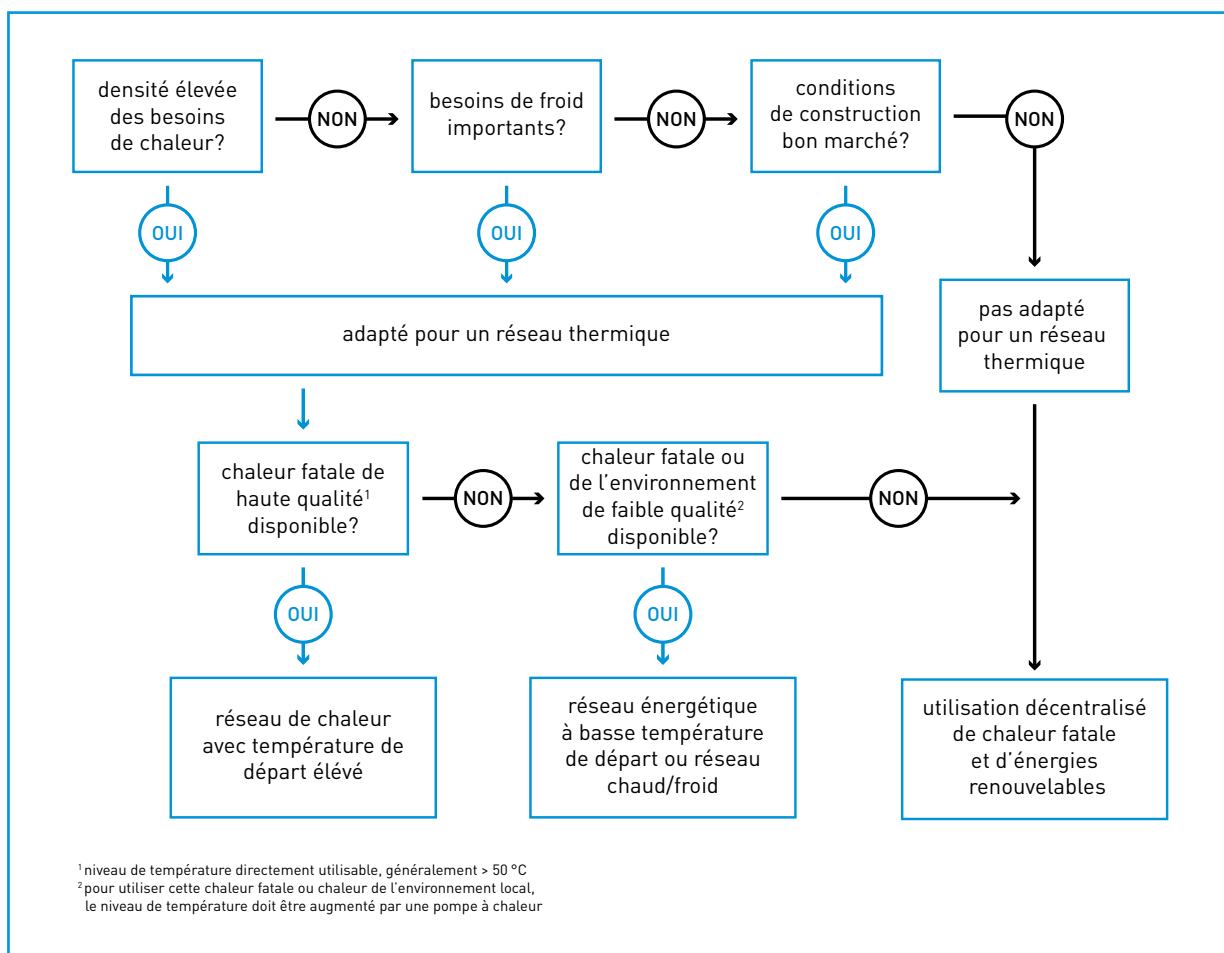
densité élevée des besoins de chaleur?

NON

besoins de froid importants?

NON

conditions de construction bon marché?

NON

OUI

OUI

OUI

adapté pour un réseau thermique

pas adapté pour un réseau thermique

chaleur fatale de haute qualité$^1$ disponible?

NON

chaleur fatale ou de l'environnement de faible qualité$^2$ disponible?

NON

OUI

OUI

réseau de chaleur avec température de départ élévé

réseau énergétique à basse température de départ ou réseau chaud/froid

utilisation décentralisé de chaleur fatale et d'énergies renouvelables

$^1$ niveau de température directement utilisable, généralement > 50 °C
$^2$ pour utiliser cette chaleur fatale ou chaleur de l'environnement local, le niveau de température doit être augmenté par une pompe à chaleur